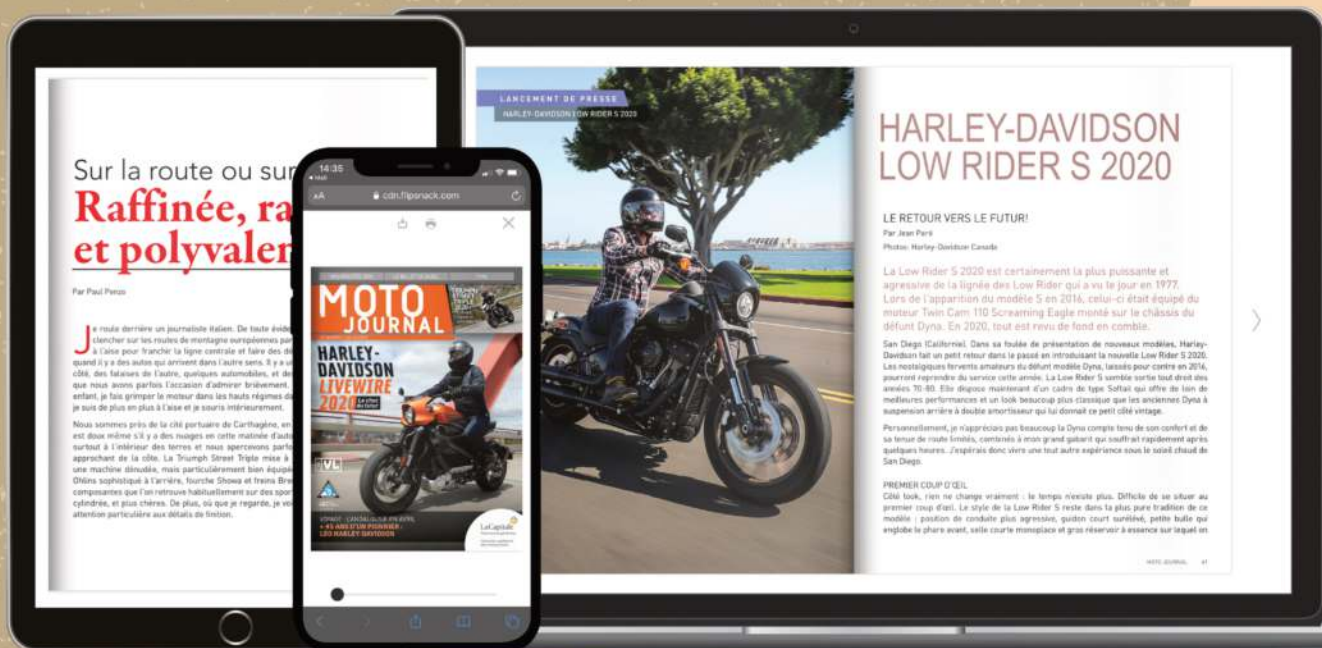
Sur la route ou sur
Raffinée, ra
et polyvaler

Par Paul Ponzo

Je roule derrière un journaliste italien. De toute évide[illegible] clencher sur les routes de montagne européennes par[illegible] à l'aise pour franchir la ligne centrale et faire des dé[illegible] quand il y a des autos qui arrivent dans l'autre sens. Il y a u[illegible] côté, des falaises de l'autre, quelques automobiles, et de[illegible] que nous avons parfois l'occasion d'admirer brièvement. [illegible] enfant, je fais grimper le moteur dans les hauts régimes da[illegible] je suis de plus en plus à l'aise et je souris intérieurement.

Nous sommes près de la cité portuaire de Carthagène, en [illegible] est doux même s'il y a des nuages en cette matinée d'auto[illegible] surtout à l'intérieur des terres et nous apercevons parfo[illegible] approchant de la côte. La Triumph Street Triple mise à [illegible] une machine dénudée, mais particulièrement bien équipé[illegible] Öhlins sophistiqué à l'arrière, fourche Showa et freins Bre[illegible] composantes que l'on retrouve habituellement sur des spor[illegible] cylindrée, et plus chères. De plus, où que je regarde, je vo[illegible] attention particulière aux détails de finition.

14:35
AA cdn.flipsnack.com

MOTO JOURNAL
HARLEY-DAVIDSON LIVEWIRE 2020
TRIUMPH STREET TRIPLE
LaCapitale

LANCEMENT DE PRESSE
HARLEY-DAVIDSON LOW RIDER S 2020

HARLEY-DAVIDSON LOW RIDER S 2020

LE RETOUR VERS LE FUTUR!
Par Jean Paré
Photos: Harley-Davidson Canada

La Low Rider S 2020 est certainement la plus puissante et agressive de la lignée des Low Rider qui a vu le jour en 1977. Lors de l'apparition du modèle S en 2016, celui-ci était équipé du moteur Twin Cam 110 Screaming Eagle monté sur le châssis du défunt Dyna. En 2020, tout est revu de fond en comble.

San Diego (Californie). Dans sa foulée de présentation de nouveaux modèles, Harley-Davidson fait un petit retour dans le passé en introduisant la nouvelle Low Rider S 2020. Les nostalgiques fervents amateurs du défunt modèle Dyna, laissés pour contre en 2016, pourront reprendre du service cette année. La Low Rider S semble sortie tout droit des années 70-80. Elle dispose maintenant d'un cadre de type Softail qui offre de loin de meilleures performances et un look beaucoup plus classique que les anciennes Dyna à suspension arrière à double amortisseur qui lui donnait ce petit côté vintage.

Personnellement, je n'appréciais pas beaucoup la Dyna compte tenu de son confort et de sa tenue de route limités, combinés à mon grand gabarit qui souffrait rapidement après quelques heures. J'espérais donc vivre une tout autre expérience sous le soleil chaud de San Diego.

PREMIER COUP D'ŒIL
Côté look, rien ne change vraiment : le temps n'existe plus. Difficile de se situer au premier coup d'œil. Le style de la Low Rider S reste dans la plus pure tradition de ce modèle : position de conduite plus agressive, guidon court surélevé, petite bulle qui englobe le phare avant, selle courte monoplace et gros réservoir à essence sur lequel on

MOTO JOURNAL 41